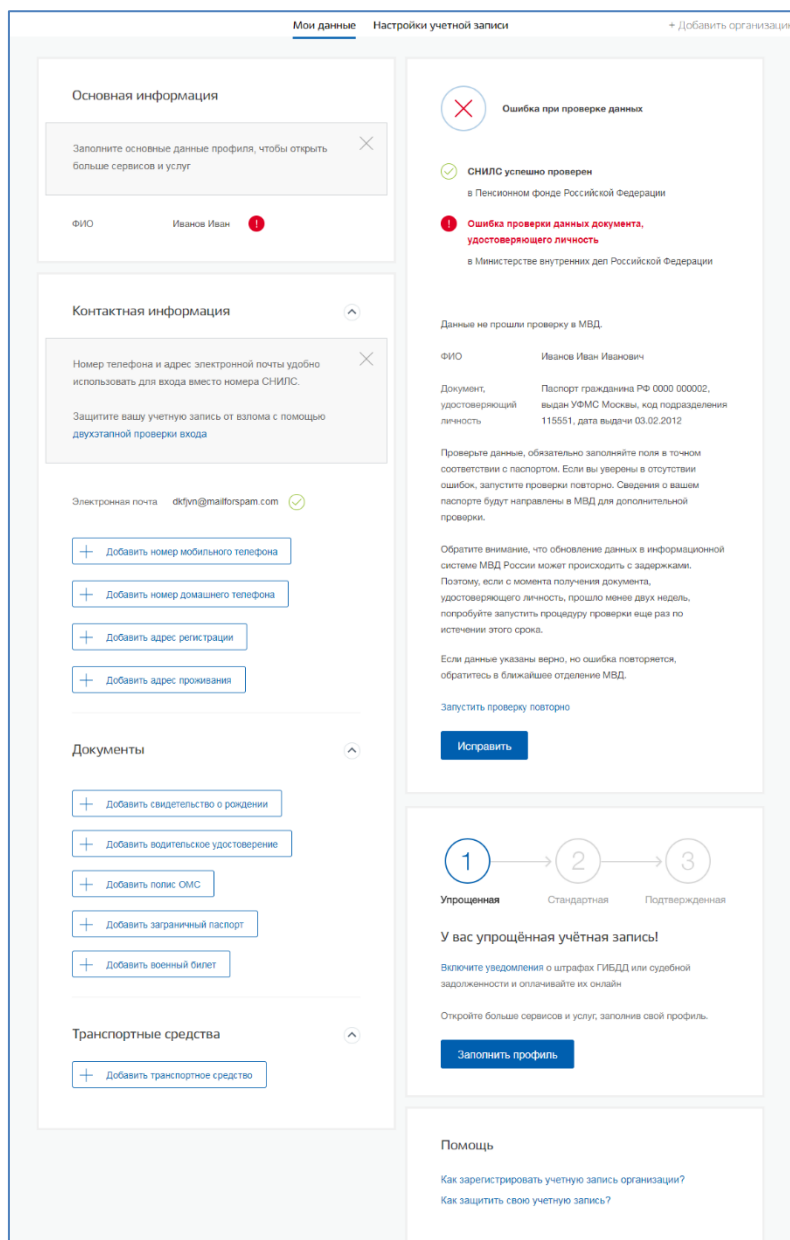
Мои данные Настройки учетной записи + Добавить организаци

Основная информация

Заполните основные данные профиля, чтобы открыть больше сервисов и услуг

ФИО Иванов Иван

Контактная информация

Номер телефона и адрес электронной почты удобно использовать для входа вместо номера СНИЛС.

Защитите вашу учетную запись от взлома с помощью двухэтапной проверки входа

Электронная почта dkfjvn@mailforspam.com

Добавить номер мобильного телефона

Добавить номер домашнего телефона

Добавить адрес регистрации

Добавить адрес проживания

Документы

Добавить свидетельство о рождении

Добавить водительское удостоверение

Добавить полис ОМС

Добавить заграничный паспорт

Добавить военный билет

Транспортные средства

Добавить транспортное средство

Ошибка при проверке данных

СНИЛС успешно проверен
в Пенсионном фонде Российской Федерации

Ошибка проверки данных документа, удостоверяющего личность
в Министерстве внутренних дел Российской Федерации

Данные не прошли проверку в МВД.

| | |
|---|---|
| ФИО | Иванов Иван Иванович |
| Документ, удостоверяющий личность | Паспорт гражданина РФ 0000 000002, выдан УФМС Москвы, код подразделения 115551, дата выдачи 03.02.2012 |

Проверьте данные, обязательно заполняйте поля в точном соответствии с паспортом. Если вы уверены в отсутствии ошибок, запустите проверки повторно. Сведения о вашем паспорте будут направлены в МВД для дополнительной проверки.

Обратите внимание, что обновление данных в информационной системе МВД России может происходить с задержками. Поэтому, если с момента получения документа, удостоверяющего личность, прошло менее двух недель, попробуйте запустить процедуру проверки еще раз по истечении этого срока.

Если данные указаны верно, но ошибка повторяется, обратитесь в ближайшее отделение МВД.

Запустить проверку повторно

Исправить

1 2 3
Упрощенная Стандартная Подтвержденная

У вас упрощённая учётная запись!

Включите уведомления о штрафах ГИБДД или судебной задолженности и оплачивайте их онлайн

Откройте больше сервисов и услуг, заполнив свой профиль.

Заполнить профиль

Помощь

Как зарегистрировать учетную запись организации?

Как защитить свою учетную запись?